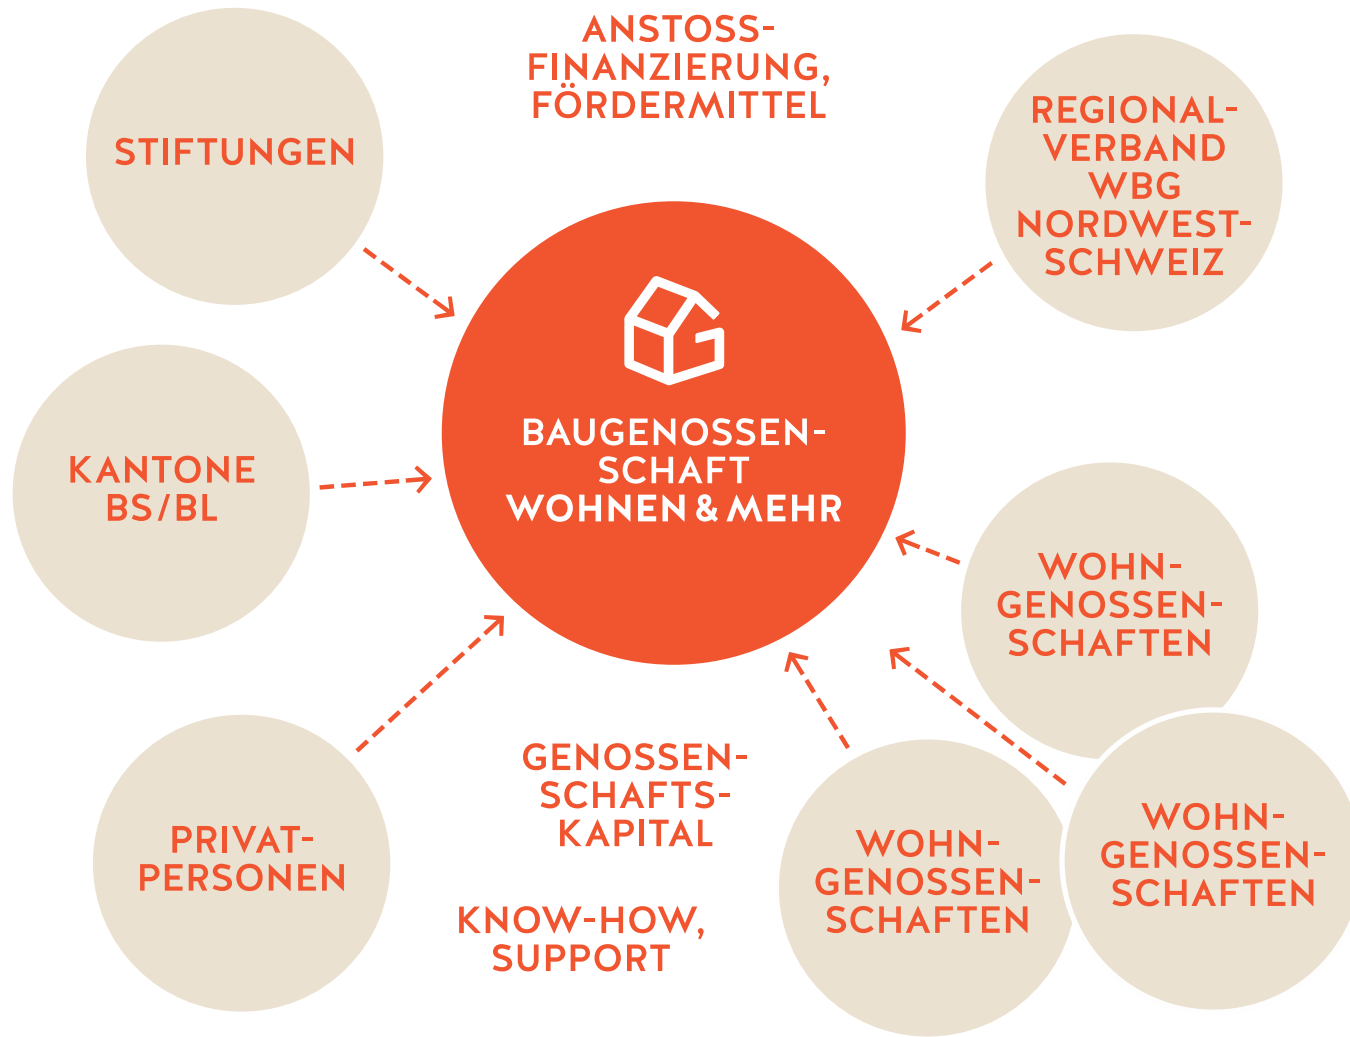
ANSTOSS-FINANZIERUNG, FÖRDERMITTEL

STIFTUNGEN

REGIONAL-VERBAND WBG NORDWEST-SCHWEIZ

BAUGENOSSEN-SCHAFT WOHNEN & MEHR

KANTONE BS/BL

WOHN-GENOSSEN-SCHAFTEN

PRIVAT-PERSONEN

GENOSSEN-SCHAFTS-KAPITAL

KNOW-HOW, SUPPORT

WOHN-GENOSSEN-SCHAFTEN

WOHN-GENOSSEN-SCHAFTEN